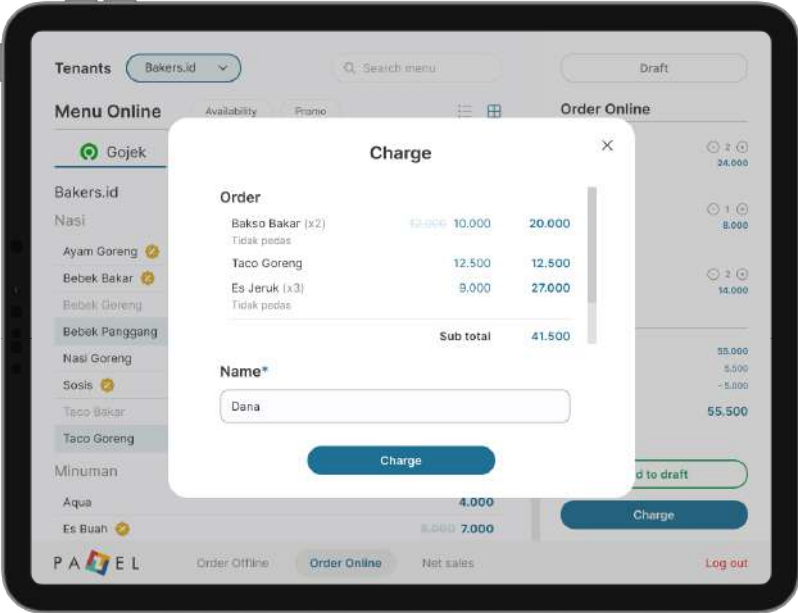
Tenants Bakers.id

Search menu

Draft

Menu Online

Availability Promo

Order Online

Gojek

Bakers.id

Nasi

Ayam Goreng

Bebek Bakar

Bebek Goreng

Bebek Panggang

Nasi Goreng

Sosis

Taco Bakar

Taco Goreng

Minuman

Aqua 4.000

Es Buah 8.000 7.000

2 24.000

1 8.000

2 14.000

55.000
5.500
- 5.000
55.500

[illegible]d to draft

Charge

Charge

Order

| | | | |
|---|---|---|---|
| Bakso Bakar (x2) Tidak pedas | 12.000 | 10.000 | 20.000 |
| Taco Goreng | | 12.500 | 12.500 |
| Es Jeruk (x3) Tidak pedas | | 9.000 | 27.000 |
| | | Sub total | 41.500 |

Name*

Dana

Charge

PA EL

Order Offline Order Online Net sales

Log out